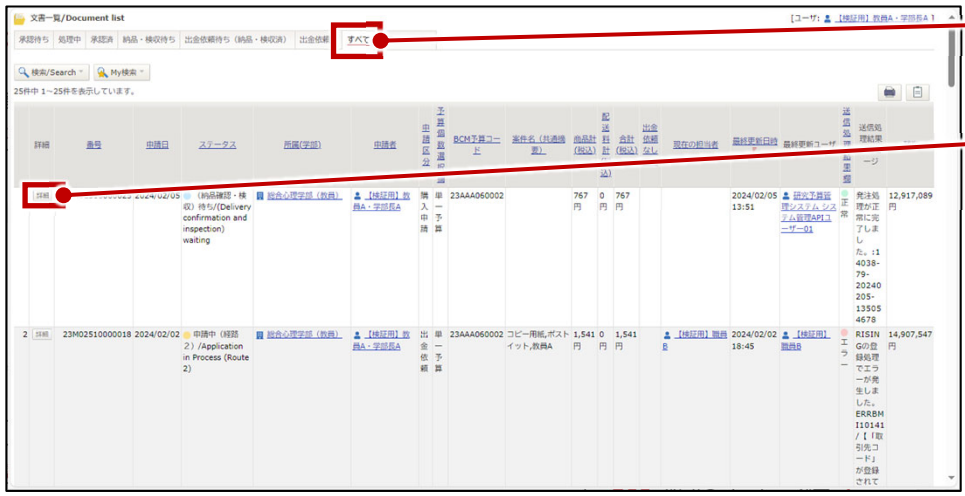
文書一覧/Document list

[ユーザ: 【検証用】教員A・学部長A ]

承認待ち | 処理中 | 承認済 | 納品・検収待ち | 出金依頼待ち（納品・検収済） | 出金依頼 | すべて

検索/Search | My検索

25件中 1～25件を表示しています。

| | 詳細 | 番号 | 申請日 | ステータス | 所属(学部) | 申請者 | 申請区分 | 予算執行区分 | BCM予算コード | 案件名（共通備考） | 物品計(税込) | 配送料計(税込) | 合計(税込) | 出金依頼なし | 現在の担当者 | 最終更新日時 | 最終更新ユーザ | 送信処理結果 | 送信処理結果メッセージ | |
|---|---|---|---|---|---|---|---|---|---|---|---|---|---|---|---|---|---|---|---|---|
| | 詳細 | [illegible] | 2024/02/05 | （納品確認・検収）待ち/(Delivery confirmation and inspection) waiting | 総合心理学部（教員） | 【検証用】教員A・学部長A | 購入申請 | 単一予算 | 23AAA060002 | | 767円 | 0円 | 767円 | | | 2024/02/05 13:51 | 研究予算管理システム システム管理APIユーザー01 | 正常 | 発注処理が正常に完了しました。:14038-79-20240205-135054678 | 12,917,089円 |
| 2 | 詳細 | 23M02510000018 | 2024/02/02 | 申請中（経路2）/Application in Process (Route 2) | 総合心理学部（教員） | 【検証用】教員A・学部長A | 出金依頼 | 単一予算 | 23AAA060002 | コピー用紙,ポストイット,教員A | 1,541円 | 0円 | 1,541円 | | 【検証用】職員B | 2024/02/02 18:45 | 【検証用】職員B | エラー | RISINGの登録処理でエラーが発生しました。ERRBMI10141/【「取引先コード」が登録されて | 14,907,547円 |